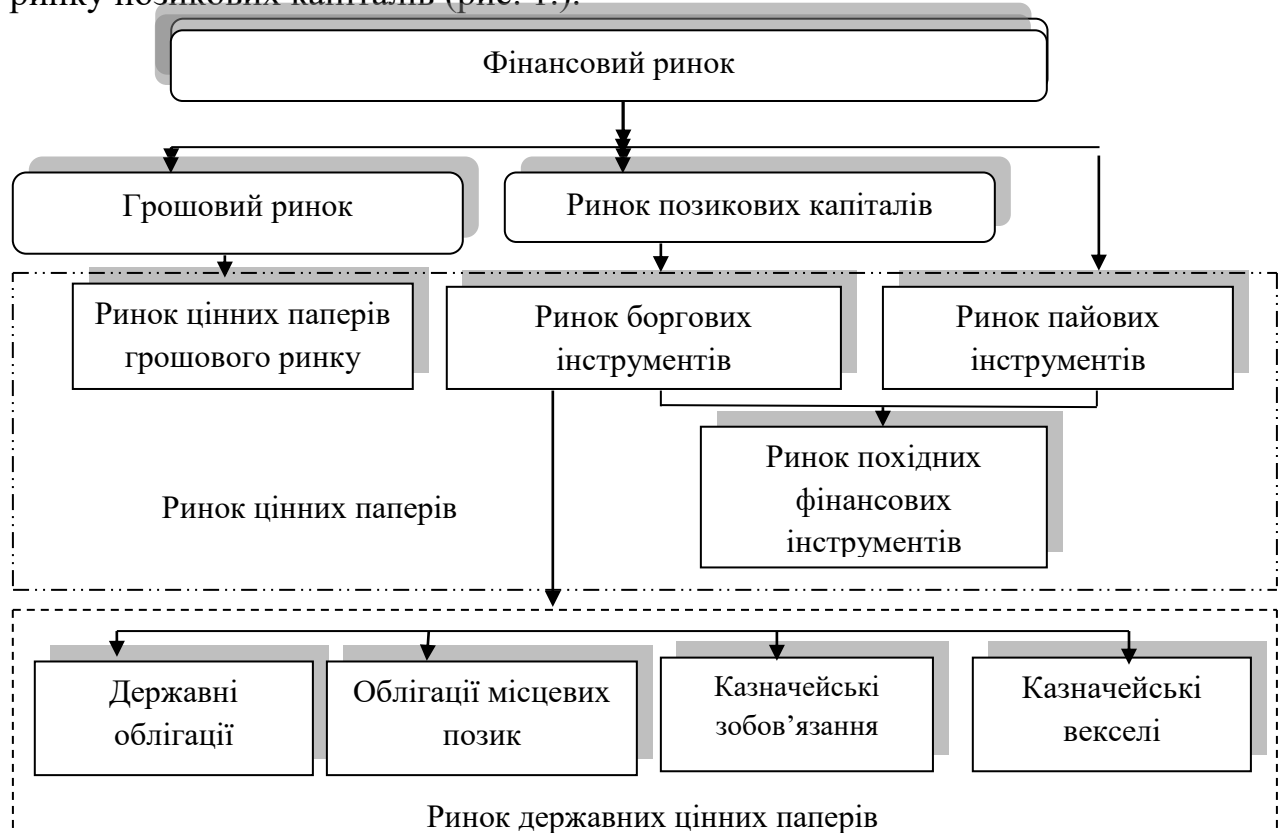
ринку позикових капіталів (рис. 1.).

Фінансовий ринок

Грошовий ринок

Ринок позикових капіталів

Ринок цінних паперів грошового ринку

Ринок боргових інструментів

Ринок пайових інструментів

Ринок похідних фінансових інструментів

Ринок цінних паперів

Державні облігації

Облігації місцевих позик

Казначейські зобов'язання

Казначейські векселі

Ринок державних цінних паперів